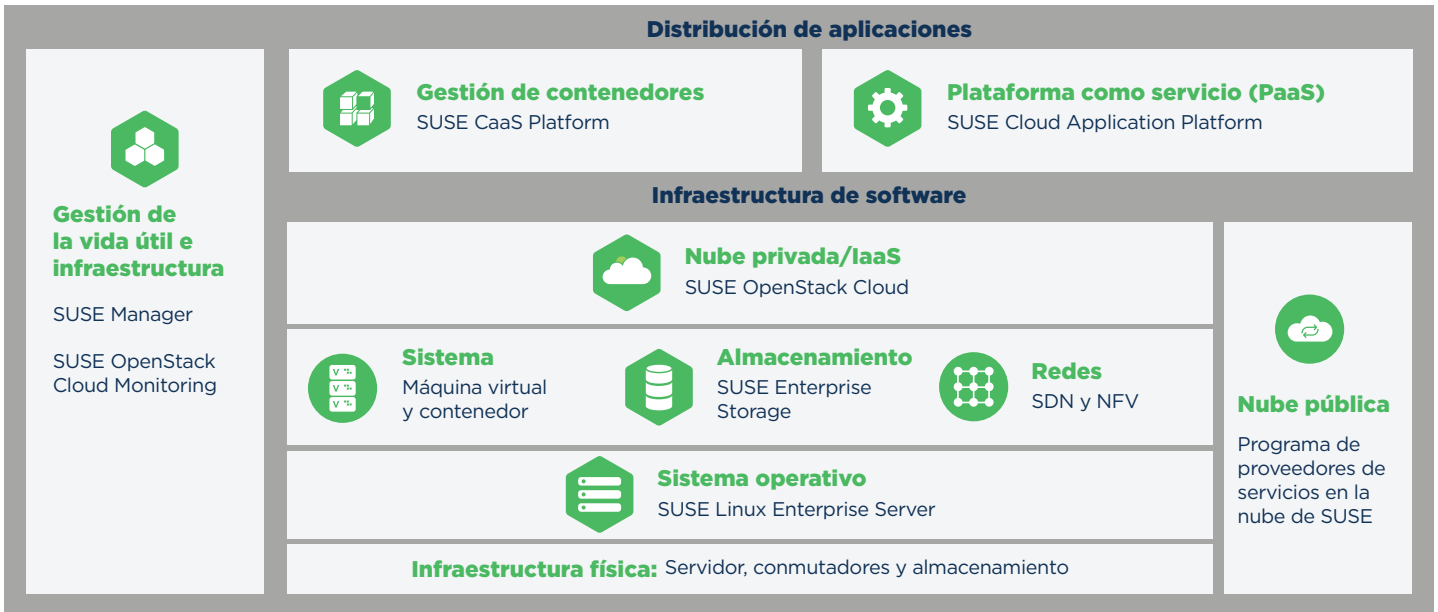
Distribución de aplicaciones

Gestión de la vida útil e infraestructura

SUSE Manager

SUSE OpenStack Cloud Monitoring

Gestión de contenedores
SUSE CaaS Platform

Plataforma como servicio (PaaS)
SUSE Cloud Application Platform

Infraestructura de software

Nube privada/IaaS
SUSE OpenStack Cloud

Sistema
Máquina virtual y contenedor

Almacenamiento
SUSE Enterprise Storage

Redes
SDN y NFV

Sistema operativo
SUSE Linux Enterprise Server

Infraestructura física: Servidor, conmutadores y almacenamiento

Nube pública

Programa de proveedores de servicios en la nube de SUSE